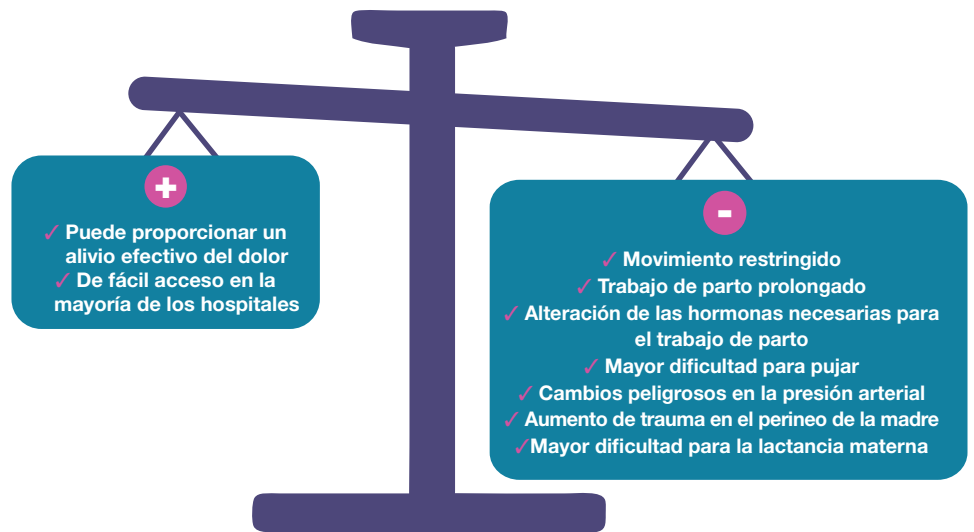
+

✓ Puede proporcionar un alivio efectivo del dolor
✓ De fácil acceso en la mayoría de los hospitales

-

✓ Movimiento restringido
✓ Trabajo de parto prolongado
✓ Alteración de las hormonas necesarias para el trabajo de parto
✓ Mayor dificultad para pujar
✓ Cambios peligrosos en la presión arterial
✓ Aumento de trauma en el perineo de la madre
✓ Mayor dificultad para la lactancia materna